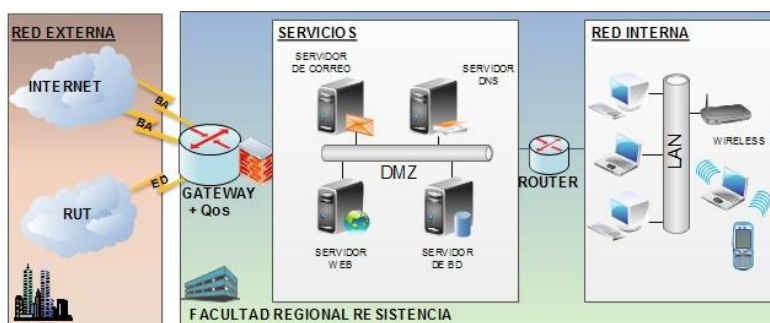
RED EXTERNA

INTERNET

BA

BA

ED

RUT

GATEWAY + Qos

SERVICIOS

SERVIDOR DE CORREO

SERVIDOR DNS

DMZ

SERVIDOR WEB

SERVIDOR DE BD

ROUTER

RED INTERNA

LAN

WIRELESS

FACULTAD REGIONAL RE SISTENCIA